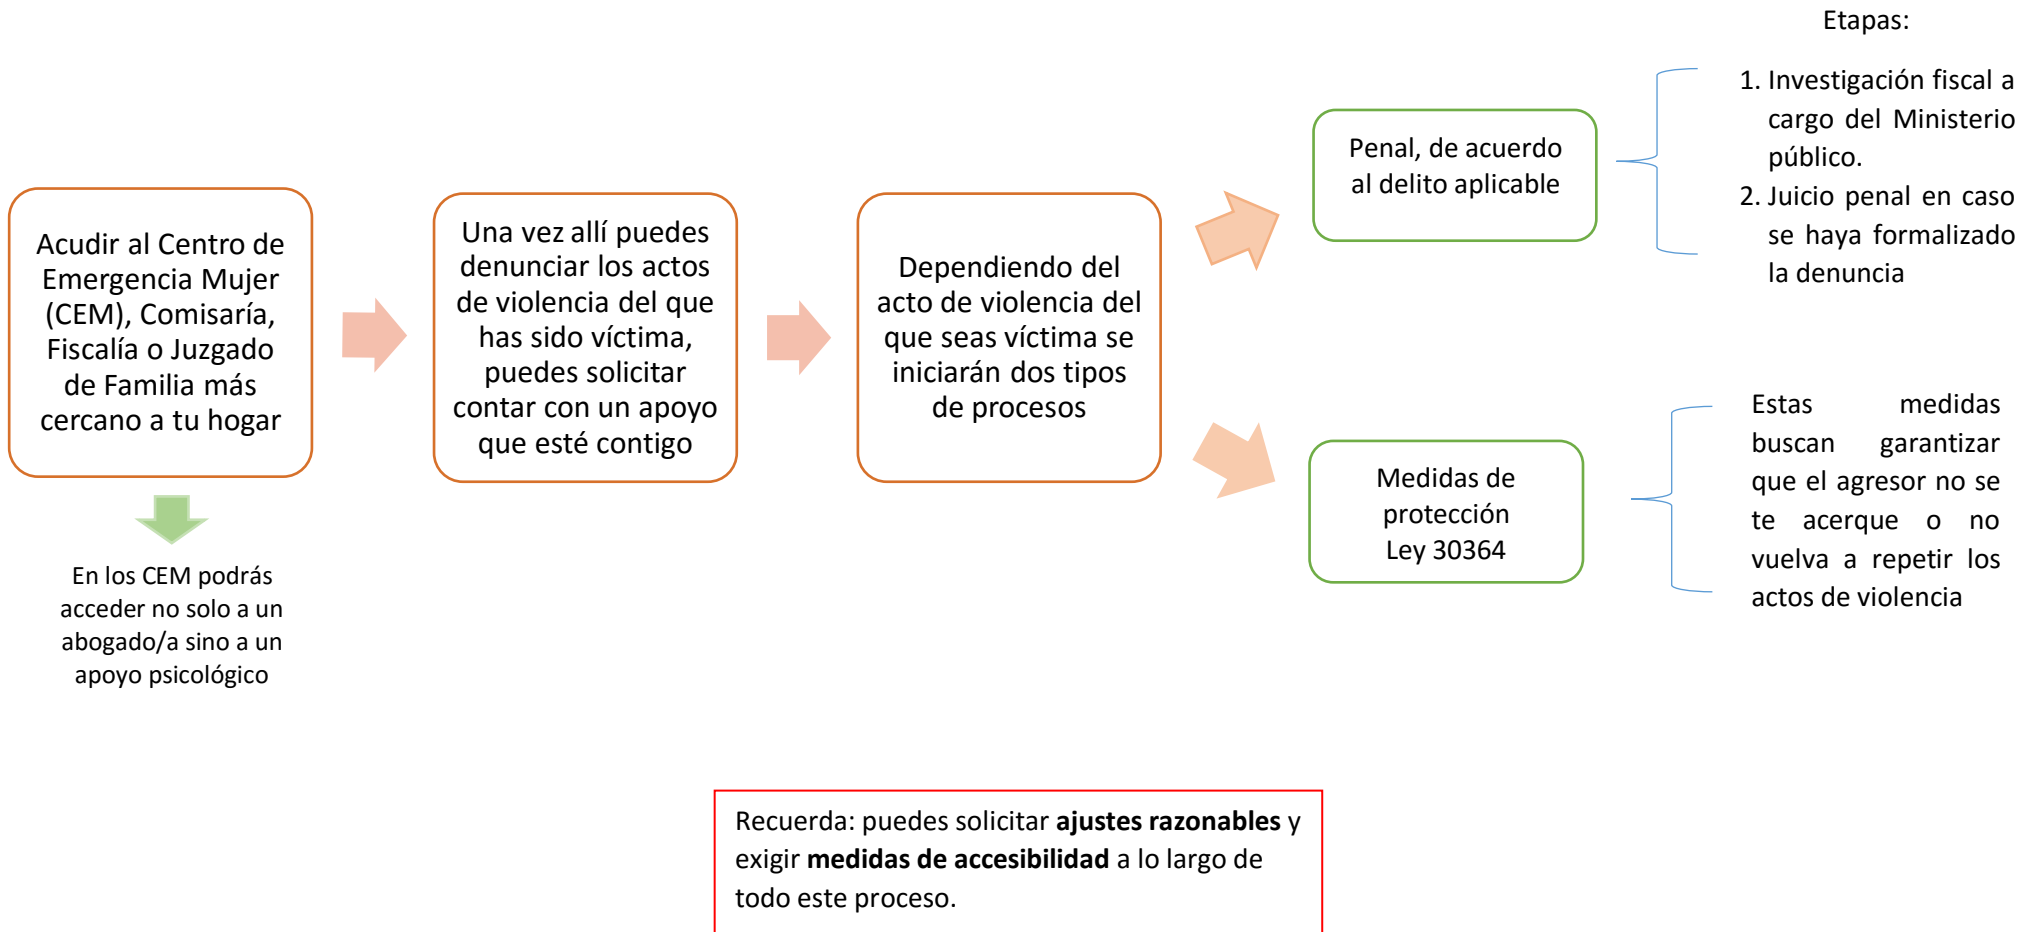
Acudir al Centro de Emergencia Mujer (CEM), Comisaría, Fiscalía o Juzgado de Familia más cercano a tu hogar

En los CEM podrás acceder no solo a un abogado/a sino a un apoyo psicológico

Una vez allí puedes denunciar los actos de violencia del que has sido víctima, puedes solicitar contar con un apoyo que esté contigo

Dependiendo del acto de violencia del que seas víctima se iniciarán dos tipos de procesos

Penal, de acuerdo al delito aplicable

Etapas:

1. Investigación fiscal a cargo del Ministerio público.
2. Juicio penal en caso se haya formalizado la denuncia

Medidas de protección Ley 30364

Estas medidas buscan garantizar que el agresor no se te acerque o no vuelva a repetir los actos de violencia

Recuerda: puedes solicitar **ajustes razonables** y exigir **medidas de accesibilidad** a lo largo de todo este proceso.